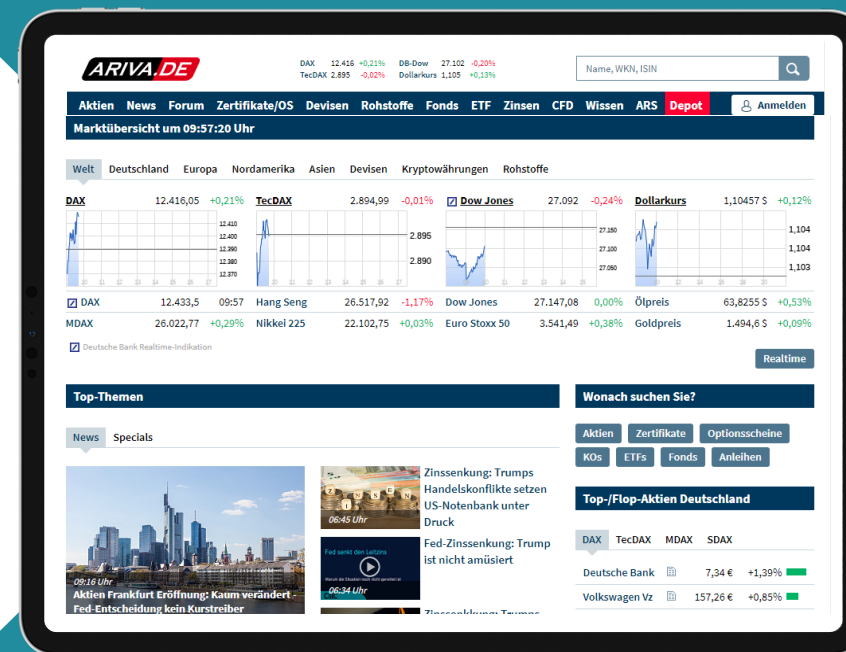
ARIVA.DE

DAX 12.416 +0,21% DB-Dow 27.102 -0,20%
TecDAX 2.895 -0,02% Dollarkurs 1,105 +0,13%

Name, WKN, ISIN

Aktien News Forum Zertifikate/OS Devisen Rohstoffe Fonds ETF Zinsen CFD Wissen ARS Depot Anmelden

Marktübersicht um 09:57:20 Uhr

Welt Deutschland Europa Nordamerika Asien Devisen Kryptowährungen Rohstoffe

DAX 12.416,05 +0,21%
12.410
12.400
12.390
12.380
12.370

TecDAX 2.894,99 -0,01%
2.895
2.890

Dow Jones 27.092 -0,24%
27.150
27.100
27.050

Dollarkurs 1,10457 $ +0,12%
1,104
1,104
1,103

| DAX | 12.433,5 | 09:57 | Hang Seng | 26.517,92 | -1,17% | Dow Jones | 27.147,08 | 0,00% | Ölpreis | 63,8255 $ | +0,53% |
|---|---|---|---|---|---|---|---|---|---|---|---|
| MDAX | 26.022,77 | +0,29% | Nikkei 225 | 22.102,75 | +0,03% | Euro Stoxx 50 | 3.541,49 | +0,38% | Goldpreis | 1.494,6 $ | +0,09% |

Deutsche Bank Realtime-Indikation

Realtime

Top-Themen

News Specials

09:16 Uhr
Aktien Frankfurt Eröffnung: Kaum verändert - Fed-Entscheidung kein Kurstreiber

06:45 Uhr
Zinssenkung: Trumps Handelskonflikte setzen US-Notenbank unter Druck

Fed senkt den Leitzins
06:34 Uhr
Fed-Zinssenkung: Trump ist nicht amüsiert

Zinssenkung: Trumps

Wonach suchen Sie?

Aktien Zertifikate Optionsscheine KOs ETFs Fonds Anleihen

Top-/Flop-Aktien Deutschland

DAX TecDAX MDAX SDAX

| Deutsche Bank | 7,34 € | +1,39% |
|---|---|---|
| Volkswagen Vz | 157,26 € | +0,85% |